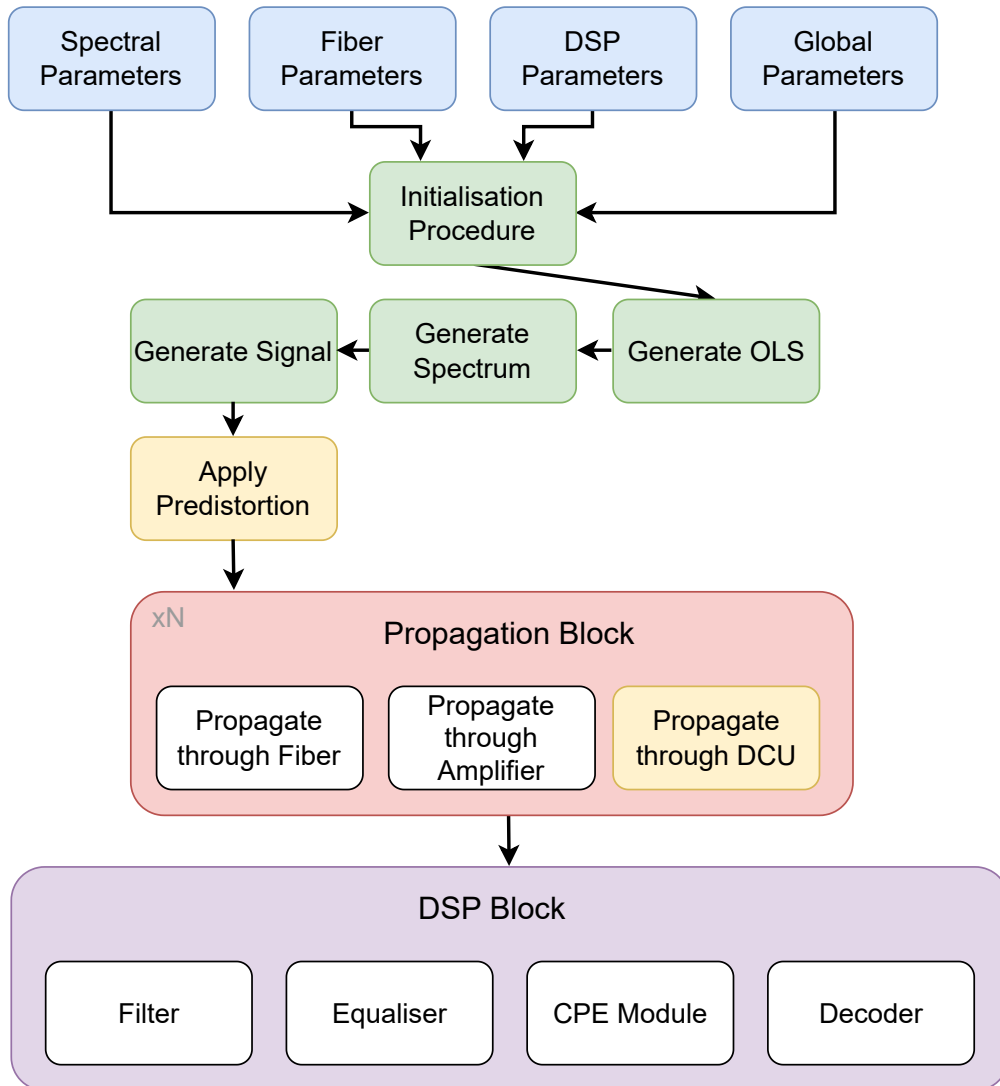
Spectral Parameters

Fiber Parameters

DSP Parameters

Global Parameters

Initialisation Procedure

Generate Signal

Generate Spectrum

Generate OLS

Apply Predistortion

xN

Propagation Block

Propagate through Fiber

Propagate through Amplifier

Propagate through DCU

DSP Block

Filter

Equaliser

CPE Module

Decoder